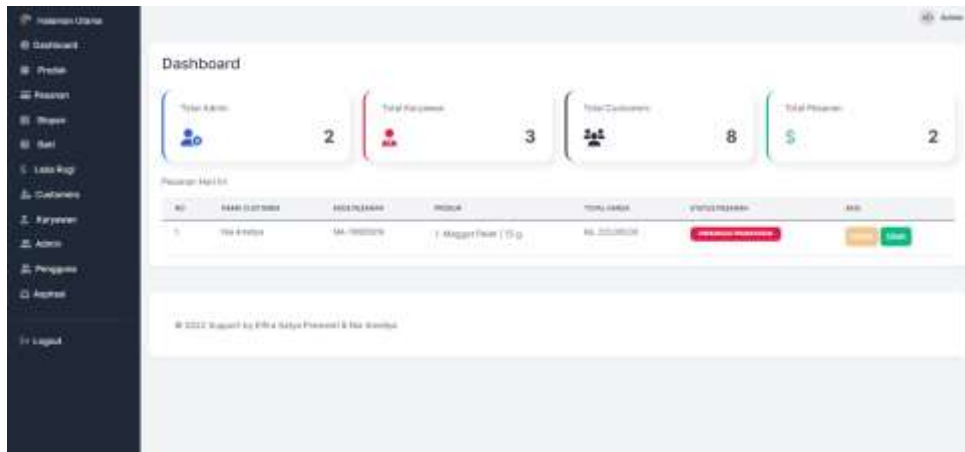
Halaman Utama
Dashboard
Produk
Pesanan
Stupen
Bati
Laba Rugi
Customers
Karyawan
Admin
Pengguna
Aspirasi
Logout

Admin

Dashboard

Total Admin
2

Total Karyawan
3

Total Customers
8

Total Pesanan
$
2

Pesanan Hari Ini

| NO | NAMA CUSTOMER | KODE PESANAN | PRODUK | TOTAL HARGA | STATUS PESANAN | AKSI |
|---|---|---|---|---|---|---|
| 1 | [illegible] | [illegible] | 1. Maggot Pakan (15 g) | Rp. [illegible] | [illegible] | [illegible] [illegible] |

© 2022 Support by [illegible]